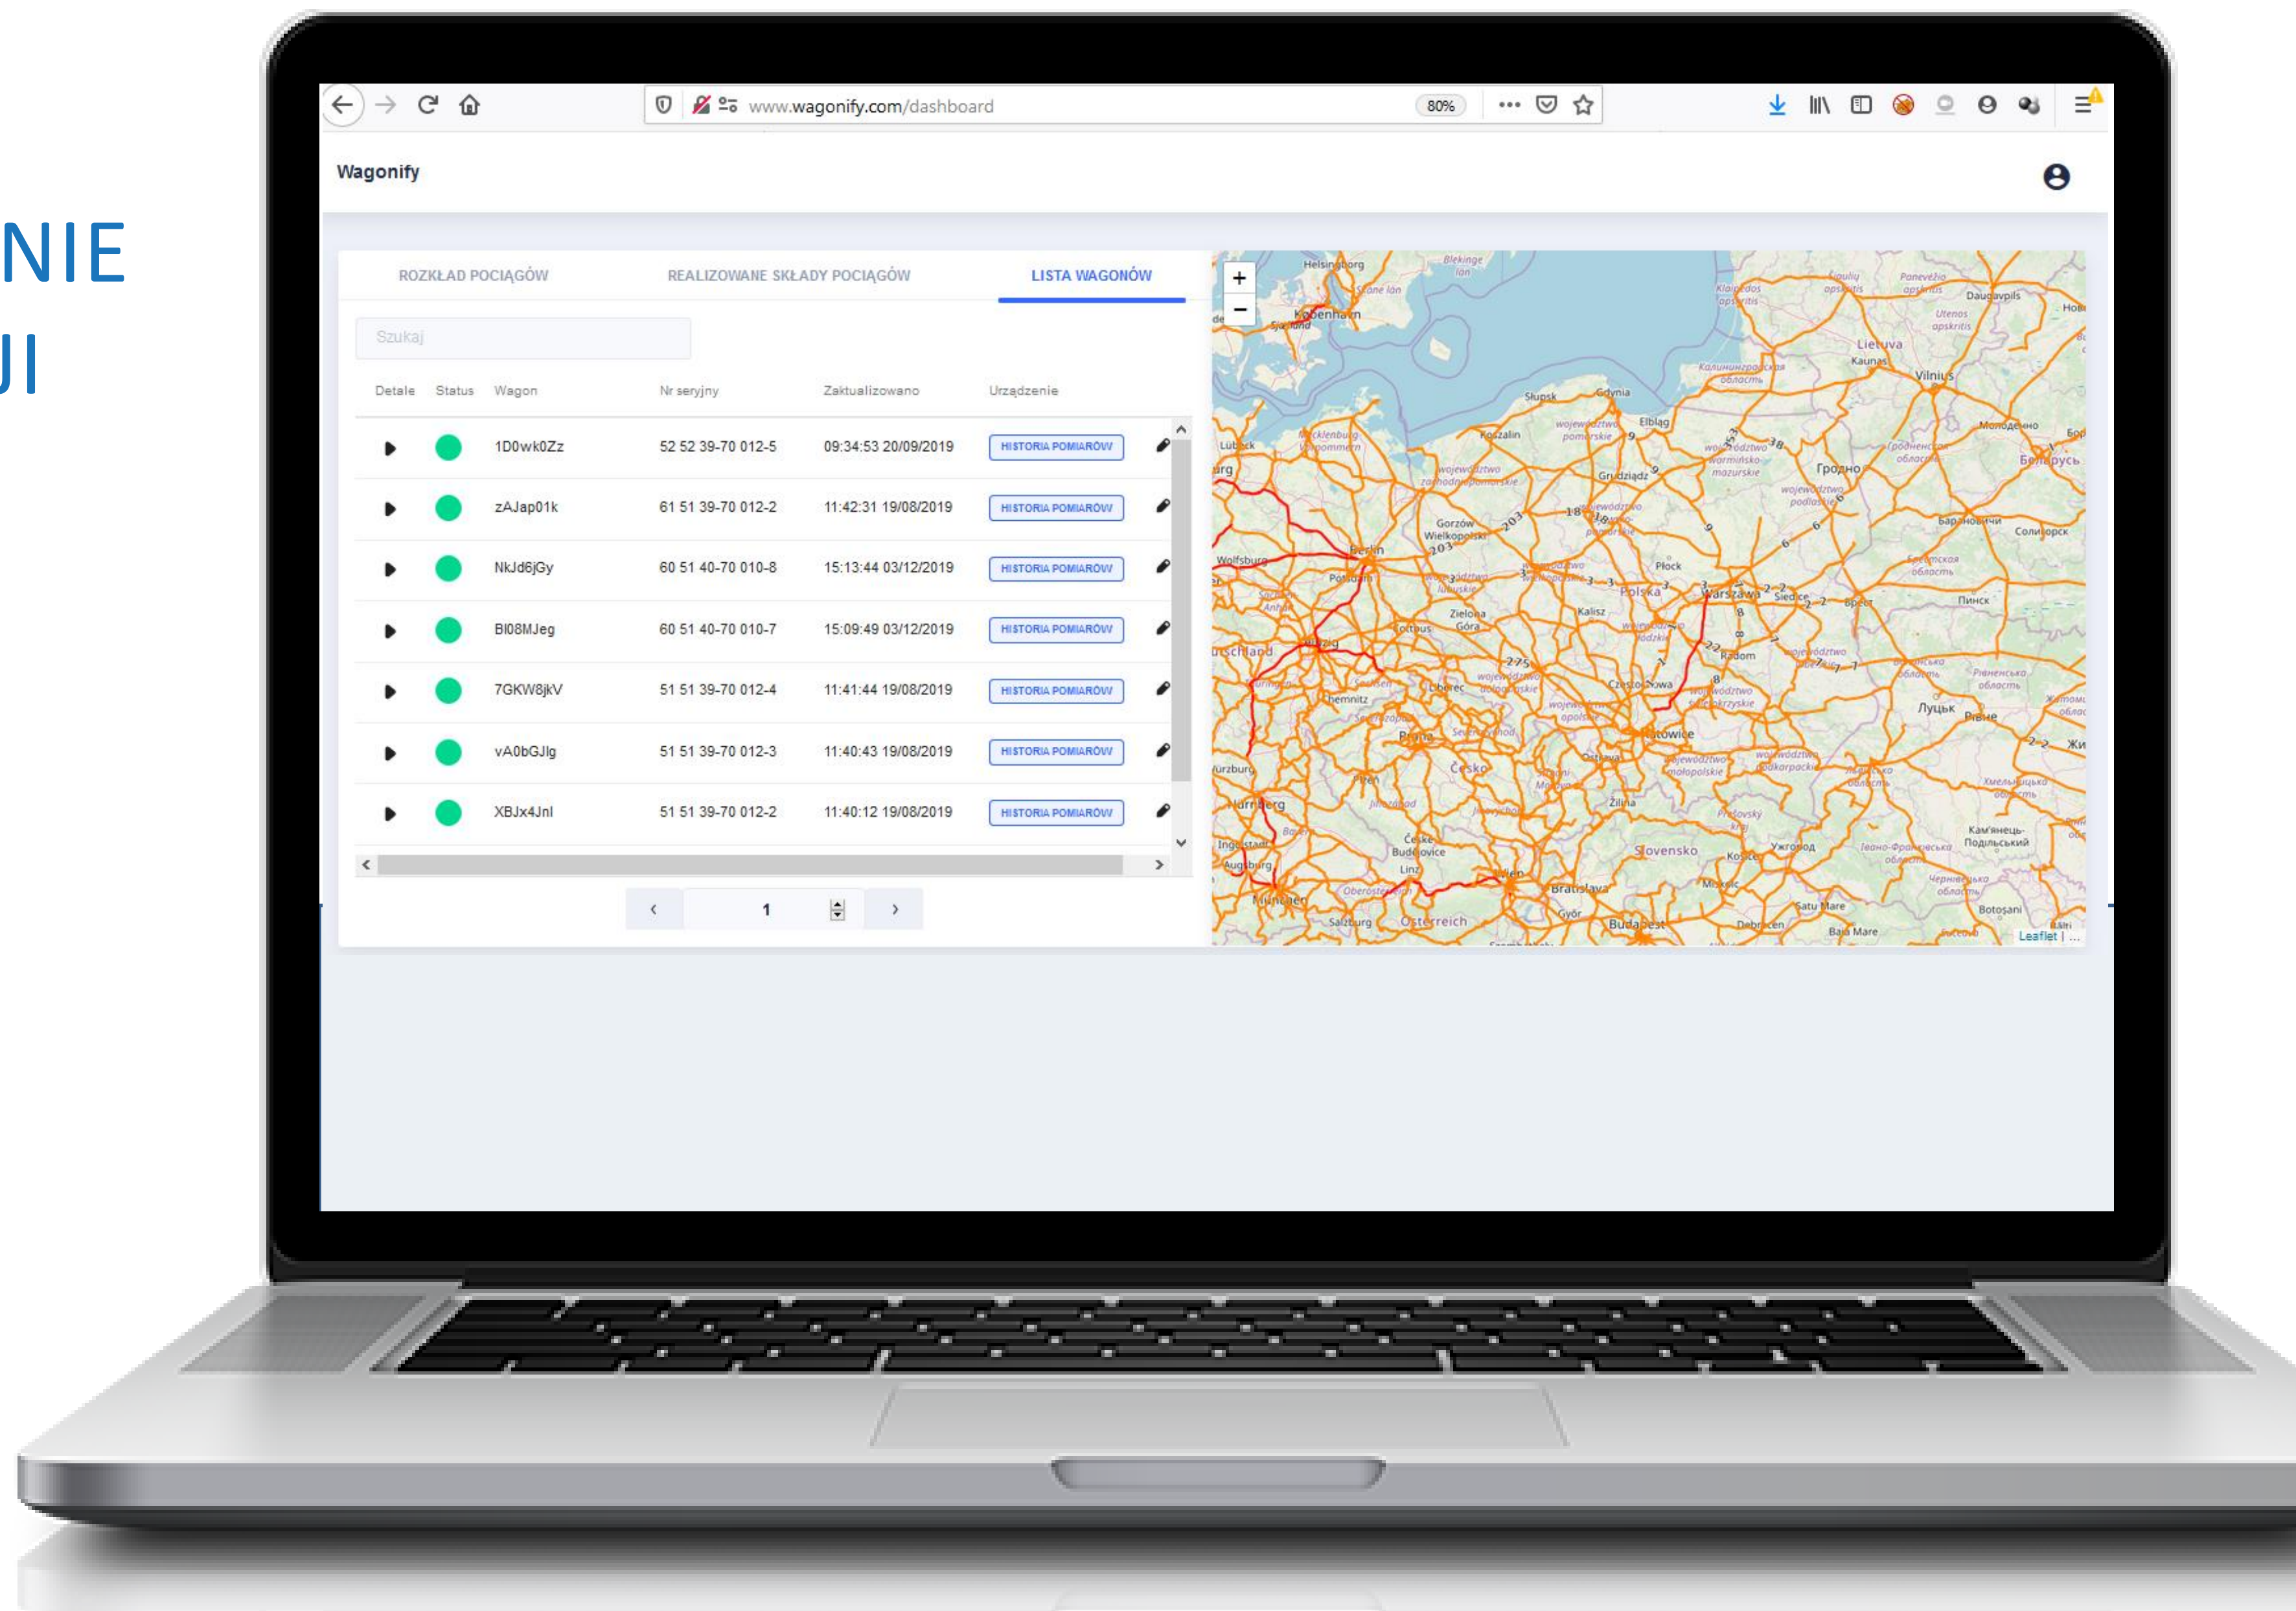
NIE
JI

www.wagonify.com/dashboard 80%

Wagonify

ROZKŁAD POCIĄGÓW REALIZOWANE SKŁADY POCIĄGÓW LISTA WAGONÓW

Szukaj

| Detale | Status | Wagon | Nr seryjny | Zaktualizowano | Urządzenie |
|---|---|---|---|---|---|
| | | 1D0wk0Zz | 52 52 39-70 012-5 | 09:34:53 20/09/2019 | HISTORIA POMIARÓW |
| | | zAJap01k | 61 51 39-70 012-2 | 11:42:31 19/08/2019 | HISTORIA POMIARÓW |
| | | NkJd6jGy | 60 51 40-70 010-8 | 15:13:44 03/12/2019 | HISTORIA POMIARÓW |
| | | BI08MJeg | 60 51 40-70 010-7 | 15:09:49 03/12/2019 | HISTORIA POMIARÓW |
| | | 7GKW8jkV | 51 51 39-70 012-4 | 11:41:44 19/08/2019 | HISTORIA POMIARÓW |
| | | vA0bGJlg | 51 51 39-70 012-3 | 11:40:43 19/08/2019 | HISTORIA POMIARÓW |
| | | XBJx4Jnl | 51 51 39-70 012-2 | 11:40:12 19/08/2019 | HISTORIA POMIARÓW |

‹ 1 ›

+ −
København Berlin Polska Warszawa Lietuva Vilnius Kaunas Gdynia Słupsk Elbląg Koszalin Grudziądz Gorzów Wielkopolski Płock Kalisz Zielona Góra Radom Częstochowa Katowice Praha Česko Chemnitz Liberec Wolfsburg Lübeck Nürnberg Augsburg München Salzburg Linz Wien Bratislava Győr Budapest Slovensko Žilina Košice Miskolc Debrecen Satu Mare Baia Mare Botoşani Гродно Беларусь Барановичи Пинск Луцьк Рівне Ужгород Daugavpils Siedlce Brest Leaflet